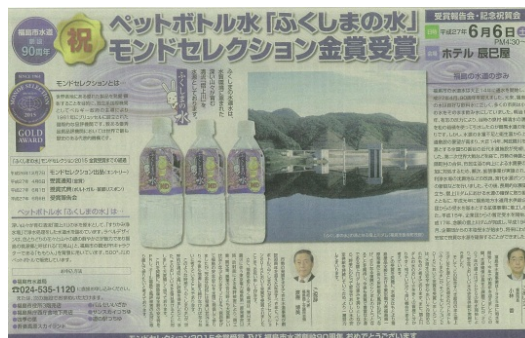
福島市水道 通水 90周年

祝

ペットボトル水「ふくしまの水」モンドセレクション金賞受賞

受賞報告会・記念祝賀会

平成27年 6月6日

PM4:30～

ホテル 辰巳屋

モンドセレクションとは

GOLD AWARD

「ふくしまの水」モンドセレクション2015 金賞受賞までの経過

モンドセレクション出品（エントリー）

製品審査（金曜）

受賞決定

ペットボトル水「ふくしまの水」は

☎024-535-1120

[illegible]